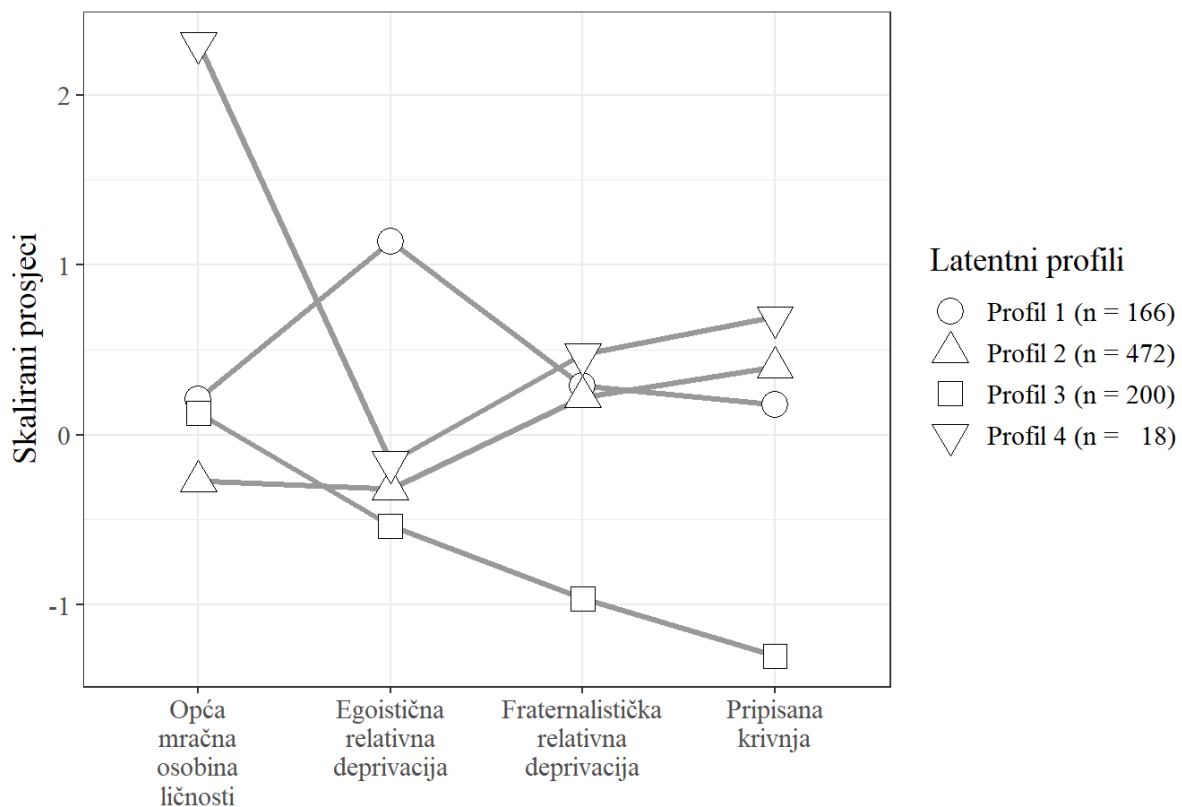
Skalirani prosjeci

2
1
0
-1

Opća mračna osobina ličnosti
Egoistična relativna deprivacija
Fraternalistička relativna deprivacija
Pripisana krivnja

Latentni profili
Profil 1 (n = 166)
Profil 2 (n = 472)
Profil 3 (n = 200)
Profil 4 (n = 18)